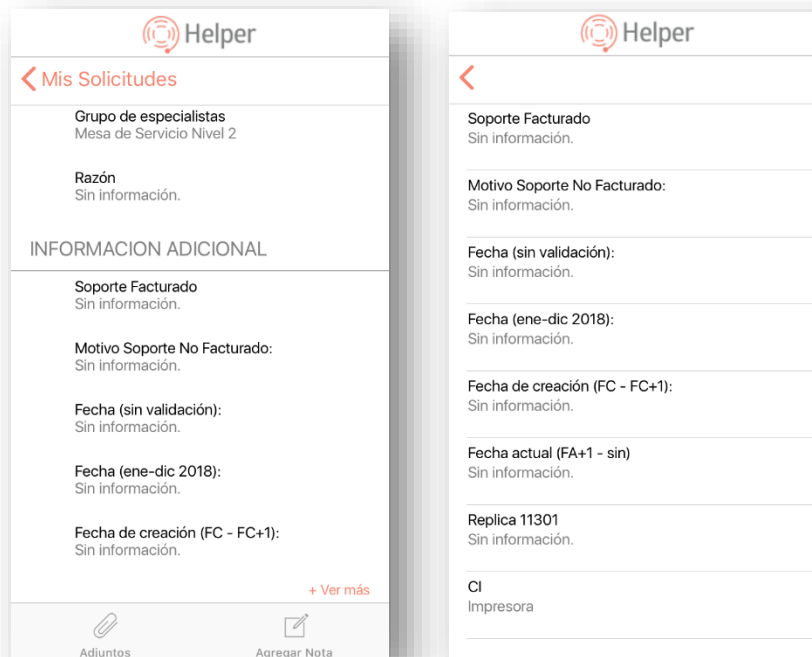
Helper

Mis Solicitudes

Grupo de especialistas
Mesa de Servicio Nivel 2

Razón
Sin información.

INFORMACION ADICIONAL

Soporte Facturado
Sin información.

Motivo Soporte No Facturado:
Sin información.

Fecha (sin validación):
Sin información.

Fecha (ene-dic 2018):
Sin información.

Fecha de creación (FC - FC+1):
Sin información.

+ Ver más

Adjuntos

Agregar Nota

Helper

Soporte Facturado
Sin información.

Motivo Soporte No Facturado:
Sin información.

Fecha (sin validación):
Sin información.

Fecha (ene-dic 2018):
Sin información.

Fecha de creación (FC - FC+1):
Sin información.

Fecha actual (FA+1 - sin)
Sin información.

Replica 11301
Sin información.

CI
Impresora